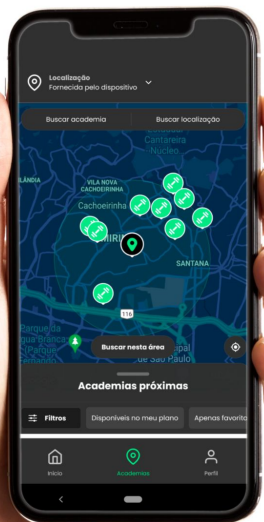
Localização
Fornecida pelo dispositivo

Buscar academia
Buscar localização

Cantareira
Núcleo
LÂNDIA
VILA NOVA CACHOEIRINHA
Cachoeirinha
MIRIM
SANTANA
116
Parque
Água Branca
Parque
Buscar nesta área
São Paulo

Academias próximas

Filtros
Disponíveis no meu plano
Apenas favorita

Início
Academias
Perfil